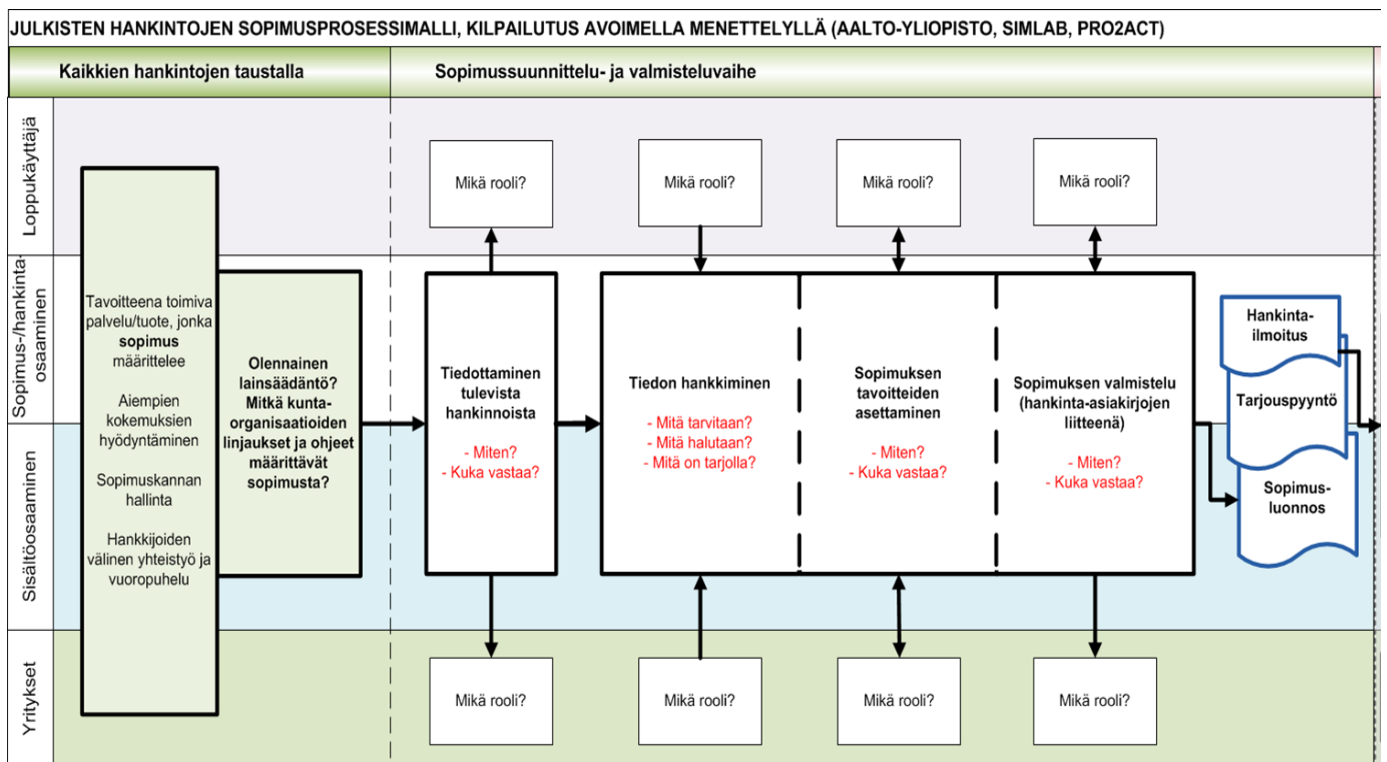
JULKISTEN HANKINTOJEN SOPIMUSPROSESSIMALLI, KILPAILUTUS AVOIMELLA MENETTELYLLÄ (AALTO-YLIOPISTO, SIMLAB, PRO2ACT)

Kaikkien hankintojen taustalla

Sopimussuunnittelu- ja valmisteluvaihe

Loppukäyttäjä

Sopimus-/hankintaosaaminen

Sisältöosaaminen

Yritykset

Mikä rooli?

Mikä rooli?

Mikä rooli?

Mikä rooli?

Tavoitteena toimiva palvelu/tuote, jonka **sopimus** määrittelee

Aiempien kokemuksien hyödyntäminen

Sopimuskannan hallinta

Hankkijoiden välinen yhteistyö ja vuoropuhelu

Olennainen lainsäädäntö? Mitkä kuntaorganisaatioiden linjaukset ja ohjeet määrittävät sopimusta?

Tiedottaminen tulevista hankinnoista

- Miten?
- Kuka vastaa?

Tiedon hankkiminen

- Mitä tarvitaan?
- Mitä halutaan?
- Mitä on tarjolla?

Sopimuksen tavoitteiden asettaminen

- Miten?
- Kuka vastaa?

Sopimuksen valmistelu (hankinta-asiakirjojen liitteenä)

- Miten?
- Kuka vastaa?

Hankintailmoitus

Tarjouspyyntö

Sopimusluonnos

Mikä rooli?

Mikä rooli?

Mikä rooli?

Mikä rooli?